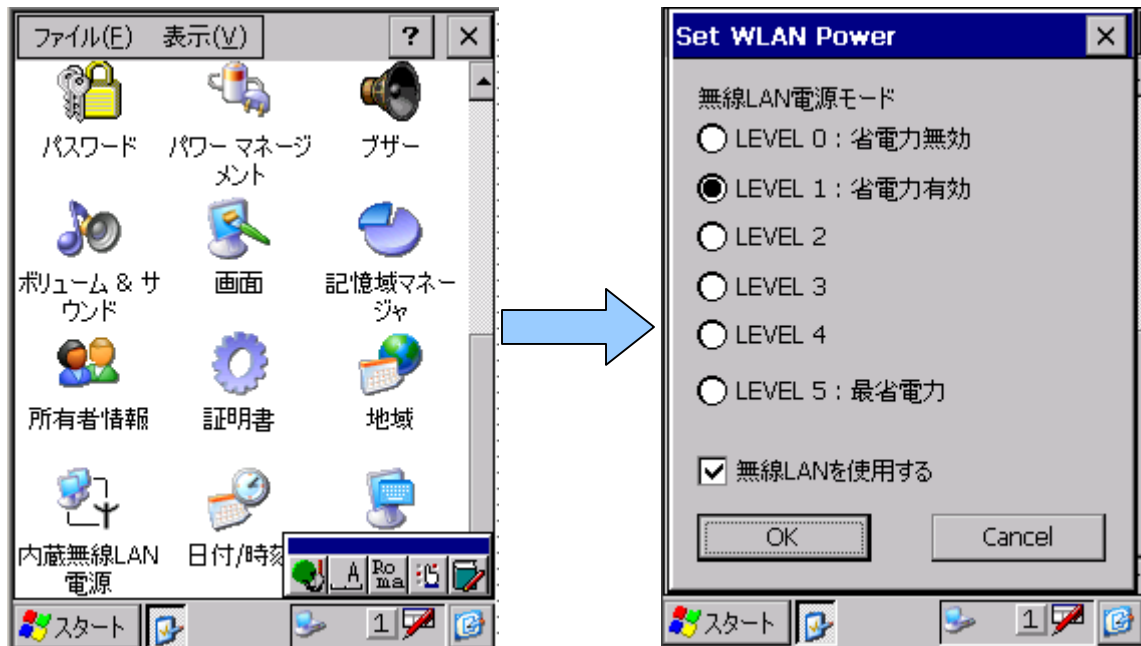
ファイル(F) 表示(V) ? ×

パスワード
パワー マネージメント
ブザー
ボリューム & サウンド
画面
記憶域マネージャ
所有者情報
証明書
地域
内蔵無線LAN電源
日付/時刻

A Ro ma

スタート 1

Set WLAN Power ×

無線LAN電源モード
LEVEL 0 : 省電力無効
LEVEL 1 : 省電力有効
LEVEL 2
LEVEL 3
LEVEL 4
LEVEL 5 : 最省電力

無線LANを使用する

OK
Cancel

スタート 1